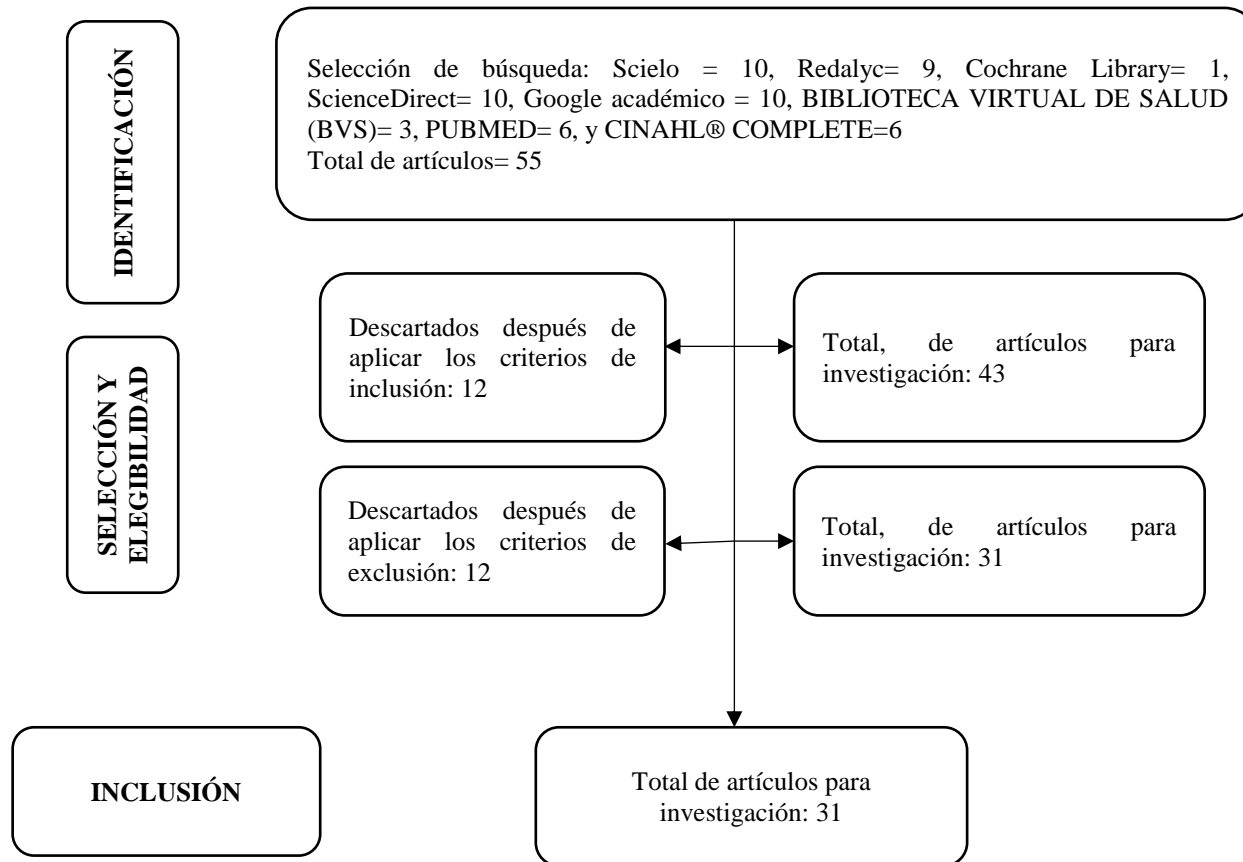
IDENTIFICACIÓN

Selección de búsqueda: Scielo = 10, Redalyc= 9, Cochrane Library= 1, ScienceDirect= 10, Google académico = 10, BIBLIOTECA VIRTUAL DE SALUD (BVS)= 3, PUBMED= 6, y CINAHL® COMPLETE=6
Total de artículos= 55

SELECCIÓN Y ELEGIBILIDAD

Descartados después de aplicar los criterios de inclusión: 12

Total, de artículos para investigación: 43

Descartados después de aplicar los criterios de exclusión: 12

Total, de artículos para investigación: 31

INCLUSIÓN

Total de artículos para investigación: 31